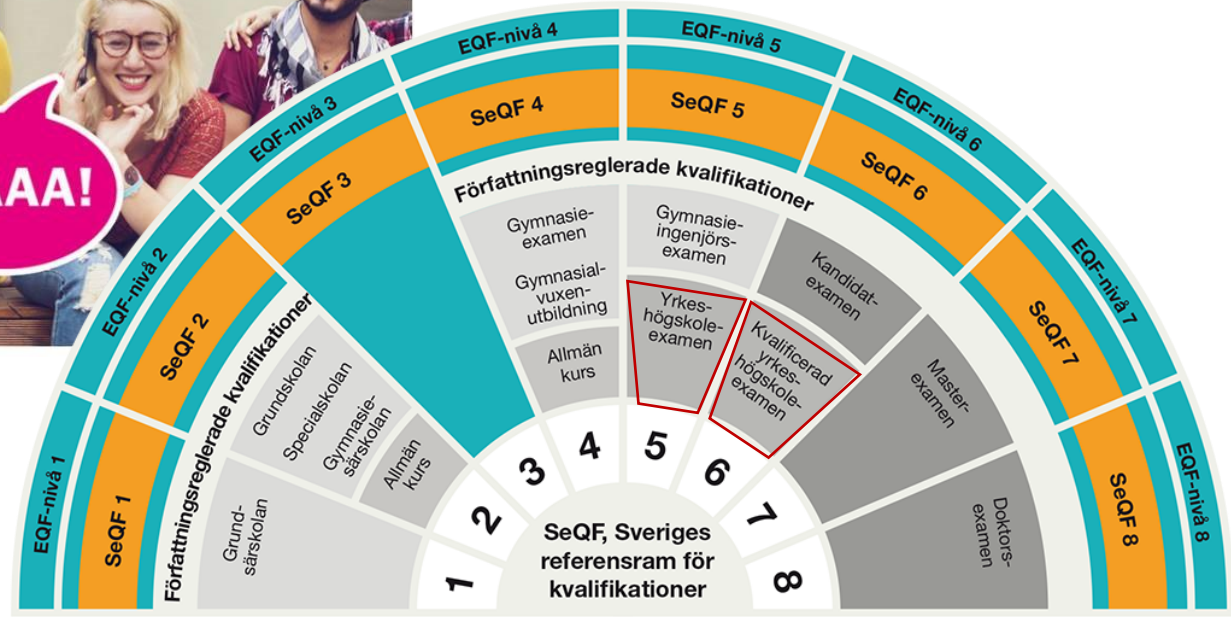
AAA!

EQF-nivå 1
SeQF 1
EQF-nivå 2
SeQF 2
EQF-nivå 3
SeQF 3
EQF-nivå 4
SeQF 4
EQF-nivå 5
SeQF 5
EQF-nivå 6
SeQF 6
EQF-nivå 7
SeQF 7
EQF-nivå 8
SeQF 8

Författningsreglerade kvalifikationer

Grundsärskolan
Grundskolan
Specialskolan
Gymnasiesärskolan
Allmän kurs

Författningsreglerade kvalifikationer

Gymnasieexamen
Gymnasial vuxenutbildning
Allmän kurs
Gymnasieingenjörsexamen
Yrkeshögskoleexamen
Kvalificerad yrkeshögskoleexamen
Kandidatexamen
Masterexamen
Doktorsexamen

1
2
3
4
5
6
7
8

SeQF, Sveriges referensram för kvalifikationer